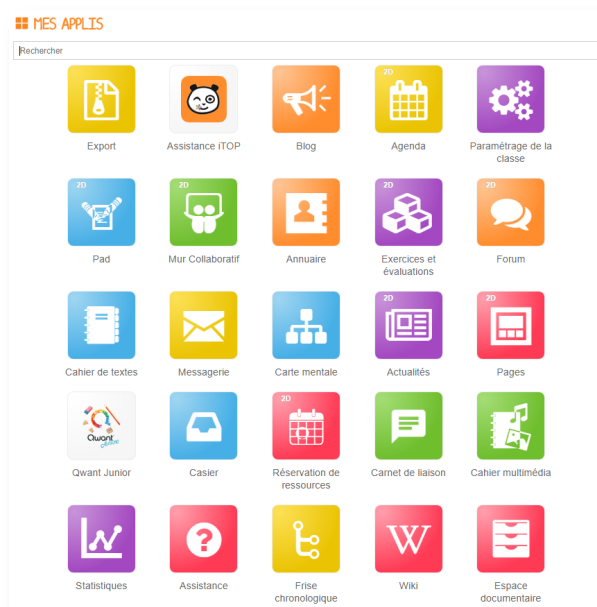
MES APPLIS

Rechercher

Export
Assistance iTOP
Blog
2D
Agenda
Paramétrage de la classe

2D
Pad
2D
Mur Collaboratif
Annuaire
2D
Exercices et évaluations
2D
Forum

Cahier de textes
Messagerie
Carte mentale
2D
Actualités
2D
Pages

Qwant Junior
Qwant Junior
Casier
2D
Réservation de ressources
Carnet de liaison
Cahier multimédia

Statistiques
Assistance
Frise chronologique
W
Wiki
Espace documentaire